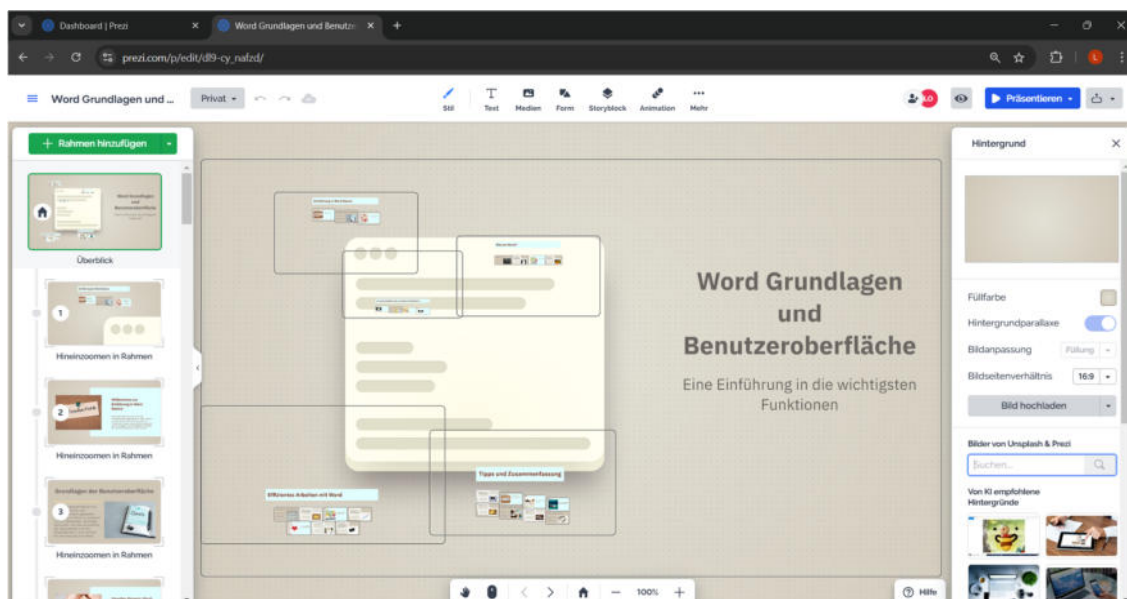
Dashboard | Prezi
Word Grundlagen und Benutze
prezi.com/p/edit/dl9-cy_nafzd/

Word Grundlagen und ...
Privat
Stil
Text
Medien
Form
Storyblock
Animation
Mehr
Präsentieren

+ Rahmen hinzufügen
Überblick
1
Hineinzoomen in Rahmen
2
Hineinzoomen in Rahmen
3
Hineinzoomen in Rahmen

Word Grundlagen und Benutzeroberfläche

Eine Einführung in die wichtigsten Funktionen

Effizientes Arbeiten mit Word
Tipps und Zusammenfassung

100%
Hilfe

Hintergrund
Füllfarbe
Hintergrundparallaxe
Bildanpassung
Füllung
Bildseitenverhältnis
16:9
Bild hochladen
Bilder von Unsplash & Prezi
Suchen...
Von KI empfohlene Hintergründe